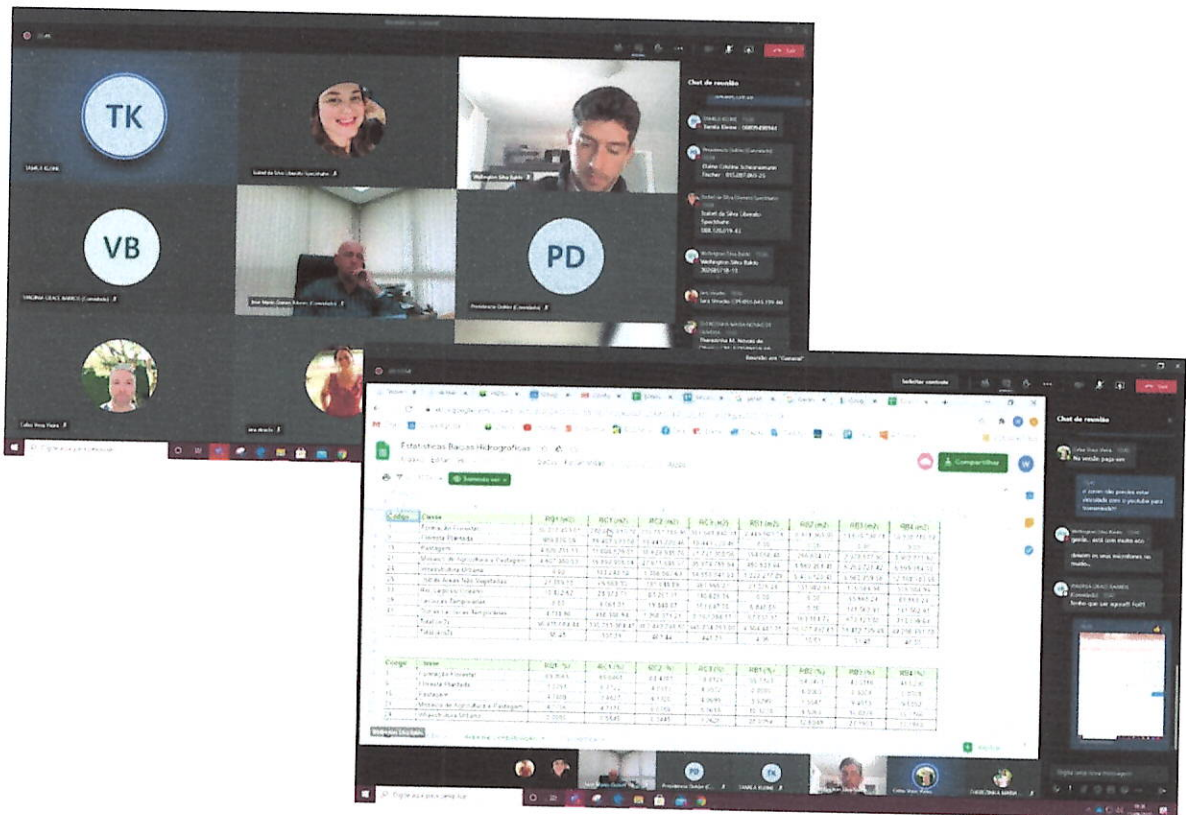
TK

VB

PD

Wellington Silva Batão

Isabel da Silva Liberato Specchiarie

José Mário (Convidado)

Presidência Dolhbo (Convidado)

VIRGÍNIA GRACE BARROS (Convidado)

Celso Voos Vieira

Jara Straube

Sair

Chat de reunião

Na versão paga sim

Estatísticas Bacias Hidrográficas

Compartilhar

Solicitar controle

Reunião em "General"

Chat de reunião

Código | Classe | RG1 (m2) | RC1 (m2) | RC2 (m2) | RC3 (m2) | RB1 (m2) | RB2 (m2) | RB3 (m2) | RB4 (m2)

Formação Florestal

Floresta Plantada

Pastagem

Mosaico de Agricultura e Pastagem

Infraestrutura Urbana

Outras Áreas Não Vegetadas

Total (m2)

Total (km2)

Código | Classe | RG1 (%) | RC1 (%) | RC2 (%) | RC3 (%) | RB1 (%) | RB2 (%) | RB3 (%) | RB4 (%)

Formação Florestal

Floresta Plantada

Pastagem

Mosaico de Agricultura e Pastagem

Infraestrutura Urbana

gente, está com muito eco.

deixem os seus microfones no mudo...

tenho que ser agora!! fui!!

Presidência Dolhbo (...

TAMILA KLENE

Digite uma nova mensagem